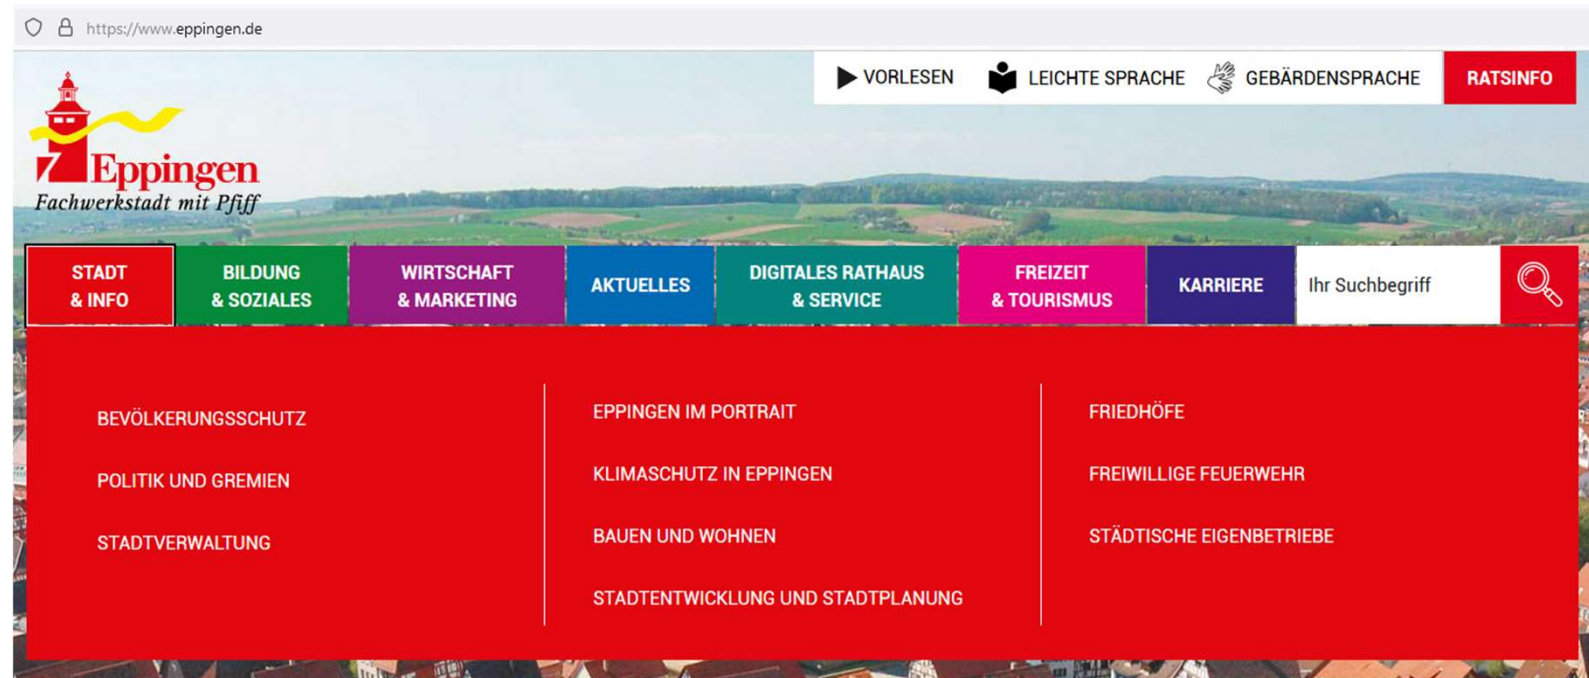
https://www.eppingen.de

VORLESEN LEICHTE SPRACHE GEBÄRDENSPRACHE RATSINFO

Eppingen
Fachwerkstadt mit Pfiff

STADT & INFO
BILDUNG & SOZIALES
WIRTSCHAFT & MARKETING
AKTUELLES
DIGITALES RATHAUS & SERVICE
FREIZEIT & TOURISMUS
KARRIERE
Ihr Suchbegriff

BEVÖLKERUNGSSCHUTZ
POLITIK UND GREMIEN
STADTVERWALTUNG

EPPINGEN IM PORTRAIT
KLIMASCHUTZ IN EPPINGEN
BAUEN UND WOHNEN
STADTENTWICKLUNG UND STADTPLANUNG

FRIEDHÖFE
FREIWILLIGE FEUERWEHR
STÄDTISCHE EIGENBETRIEBE